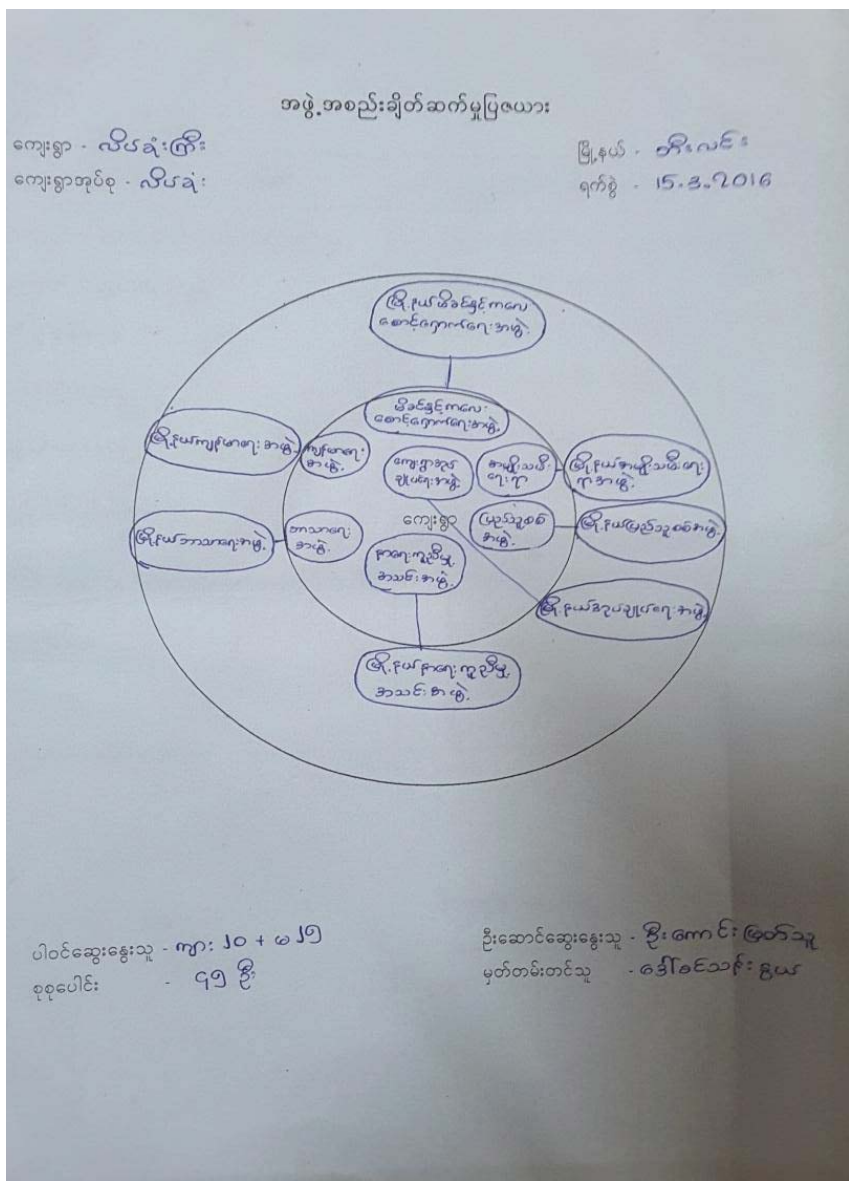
အဖွဲ့အစည်းချိတ်ဆက်မှုပြဇယား

ကျေးရွာ - လိပ်ခုံကြီး
ကျေးရွာအုပ်စု - လိပ်ခုံ

မြို့နယ် - ဘိုးလင်း
ရက်စွဲ - 15.3.2016

မြို့နယ်မိခင်နှင့်ကလေးစောင့်ရှောက်ရေးအဖွဲ့

မိခင်နှင့်ကလေးစောင့်ရှောက်ရေးအဖွဲ့

မြို့နယ်ကျန်းမာရေးအဖွဲ့

ကျန်းမာရေးအဖွဲ့

ကျေးရွာအုပ်ချုပ်ရေးအဖွဲ့

အမျိုးသမီးရေးရာ

မြို့နယ်အမျိုးသမီးရေးရာအဖွဲ့

ကျေးရွာ

ပြည်သူ့စစ်အဖွဲ့

မြို့နယ်ပြည်သူ့စစ်အဖွဲ့

မြို့နယ်ဘာသာရေးအဖွဲ့

ဘာသာရေးအဖွဲ့

ဓာတ်ရေးကူညီမှုအသင်းအဖွဲ့

မြို့နယ်အုပ်ချုပ်ရေးအဖွဲ့

မြို့နယ်ဓာတ်ရေးကူညီမှုအသင်းအဖွဲ့

ပါဝင်ဆွေးနွေးသူ - ကျား ၂၀ + မ ၂၅
စုစုပေါင်း - ၄၅ ဦး

ဦးဆောင်ဆွေးနွေးသူ - ဦးအောင်မြတ်သူ
မှတ်တမ်းတင်သူ - ဒေါ်ခင်သိန်းနွယ်